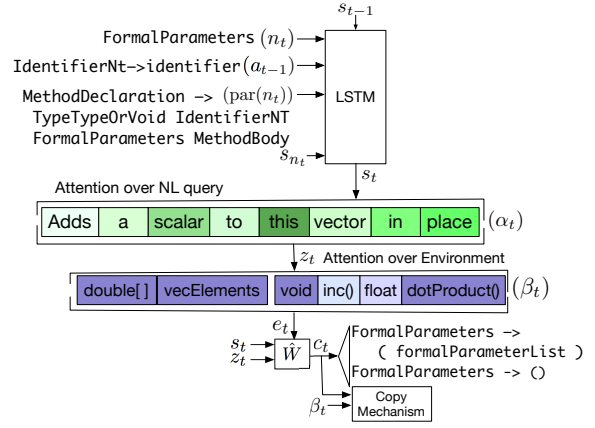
$s_{t-1}$

FormalParameters $(n_t)$

IdentifierNt->identifier$(a_{t-1})$

MethodDeclaration -> $(\mathrm{par}(n_t))$
TypeTypeOrVoid IdentifierNT
FormalParameters MethodBody

$s_{n_t}$

LSTM

$s_t$

Attention over NL query

| Adds | a | scalar | to | this | vector | in | place |
|---|---|---|---|---|---|---|---|

$(\alpha_t)$

$z_t$ Attention over Environment

| double[ ] | vecElements | void | inc() | float | dotProduct() |
|---|---|---|---|---|---|

$(\beta_t)$

$e_t$

$s_t$
$z_t$

$\hat{W}$

$c_t$

FormalParameters ->
( formalParameterList )
FormalParameters -> ()

$\beta_t$

Copy
Mechanism